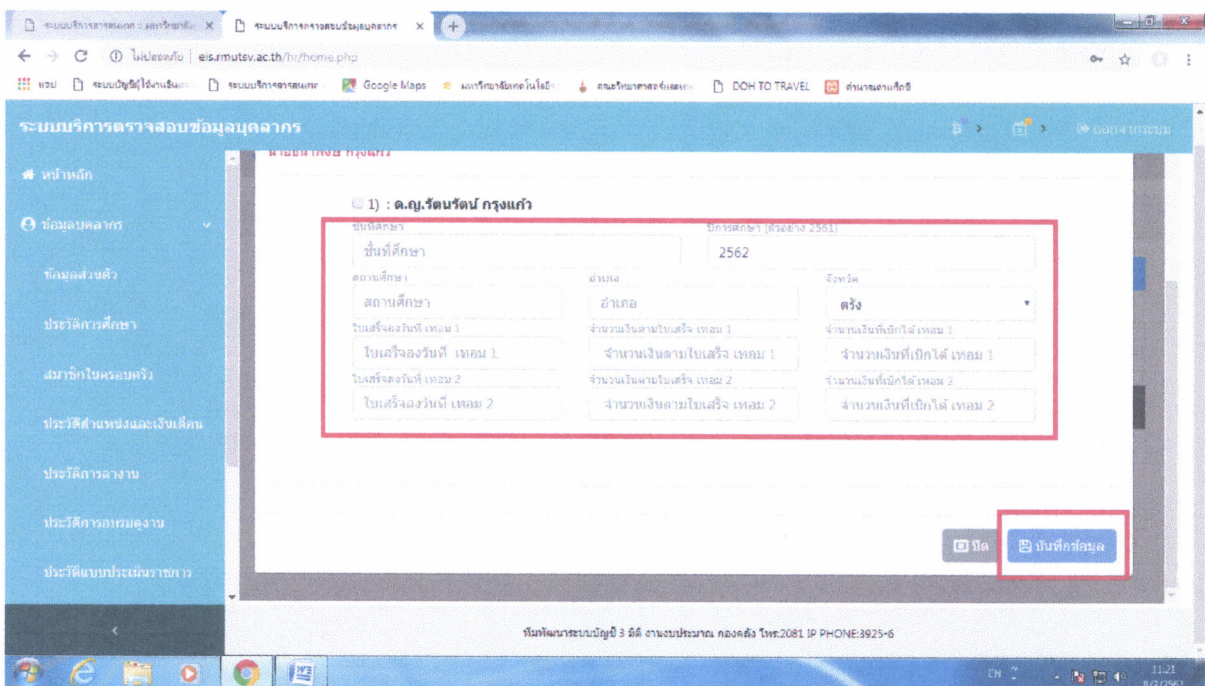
ระบบบริการสารสนเทศ | มหาวิทยาลัย ×
ระบบบริการตรวจสอบข้อมูลบุคลากร ×

ไม่ปลอดภัย | eis.rmutsv.ac.th/hr/home.php

แอป ระบบบัญชี(ใช้งานอื่น) ระบบบริการสารสนเทศ Google Maps มหาวิทยาลัยเทคโนโลยี คณะวิทยาศาสตร์และเทค DOH TO TRAVEL สำนักงานอธิการบดี

ระบบบริการตรวจสอบข้อมูลบุคลากร

ออกจากระบบ

หน้าหลัก

ข้อมูลบุคลากร

ข้อมูลส่วนตัว

ประวัติการศึกษา

สมาชิกในครอบครัว

ประวัติตำแหน่งและเงินเดือน

ประวัติการลางาน

ประวัติการอบรมดูงาน

ประวัติแบบประเมินราชการ

นางสาว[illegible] กรุงแก้ว

1) : ด.ญ.รัตนรัตน์ กรุงแก้ว

ชั้นที่ศึกษา
ชั้นที่ศึกษา

ปีการศึกษา (ตัวอย่าง 2561)
2562

สถานศึกษา
สถานศึกษา

อำเภอ
อำเภอ

จังหวัด
ตรัง

ใบเสร็จลงวันที่ เทอม 1
ใบเสร็จลงวันที่ เทอม 1

จำนวนเงินตามใบเสร็จ เทอม 1
จำนวนเงินตามใบเสร็จ เทอม 1

จำนวนเงินที่เบิกได้ เทอม 1
จำนวนเงินที่เบิกได้ เทอม 1

ใบเสร็จลงวันที่ เทอม 2
ใบเสร็จลงวันที่ เทอม 2

จำนวนเงินตามใบเสร็จ เทอม 2
จำนวนเงินตามใบเสร็จ เทอม 2

จำนวนเงินที่เบิกได้ เทอม 2
จำนวนเงินที่เบิกได้ เทอม 2

ปิด
บันทึกข้อมูล

พัฒนาระบบบัญชี 3 มิติ งานงบประมาณ กองคลัง โทร:2081 IP PHONE:3925-6

EN 11:21 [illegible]/2562